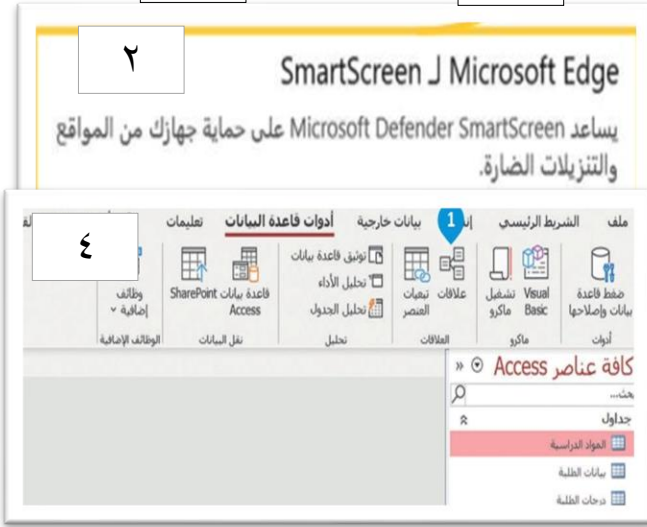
٢

SmartScreen لـ Microsoft Edge

يساعد Microsoft Defender SmartScreen على حماية جهازك من المواقع والتنزيلات الضارة.

ملف الشريط الرئيسي إنـ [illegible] بيانات خارجية أدوات قاعدة البيانات تعليمات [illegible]

1

٤

ضغط قاعدة بيانات وإصلاحها
أدوات

Visual Basic تشغيل ماكرو
ماكرو

علاقات تبعيات العنصر
العلاقات

توثيق قاعدة بيانات
تحليل الأداء
تحليل الجدول
تحليل

قاعدة بيانات Access SharePoint
نقل البيانات

وظائف إضافية
الوظائف الإضافية

كافة عناصر Access

بحث...

جداول

المواد الدراسية

بيانات الطلبة

درجات الطلبة